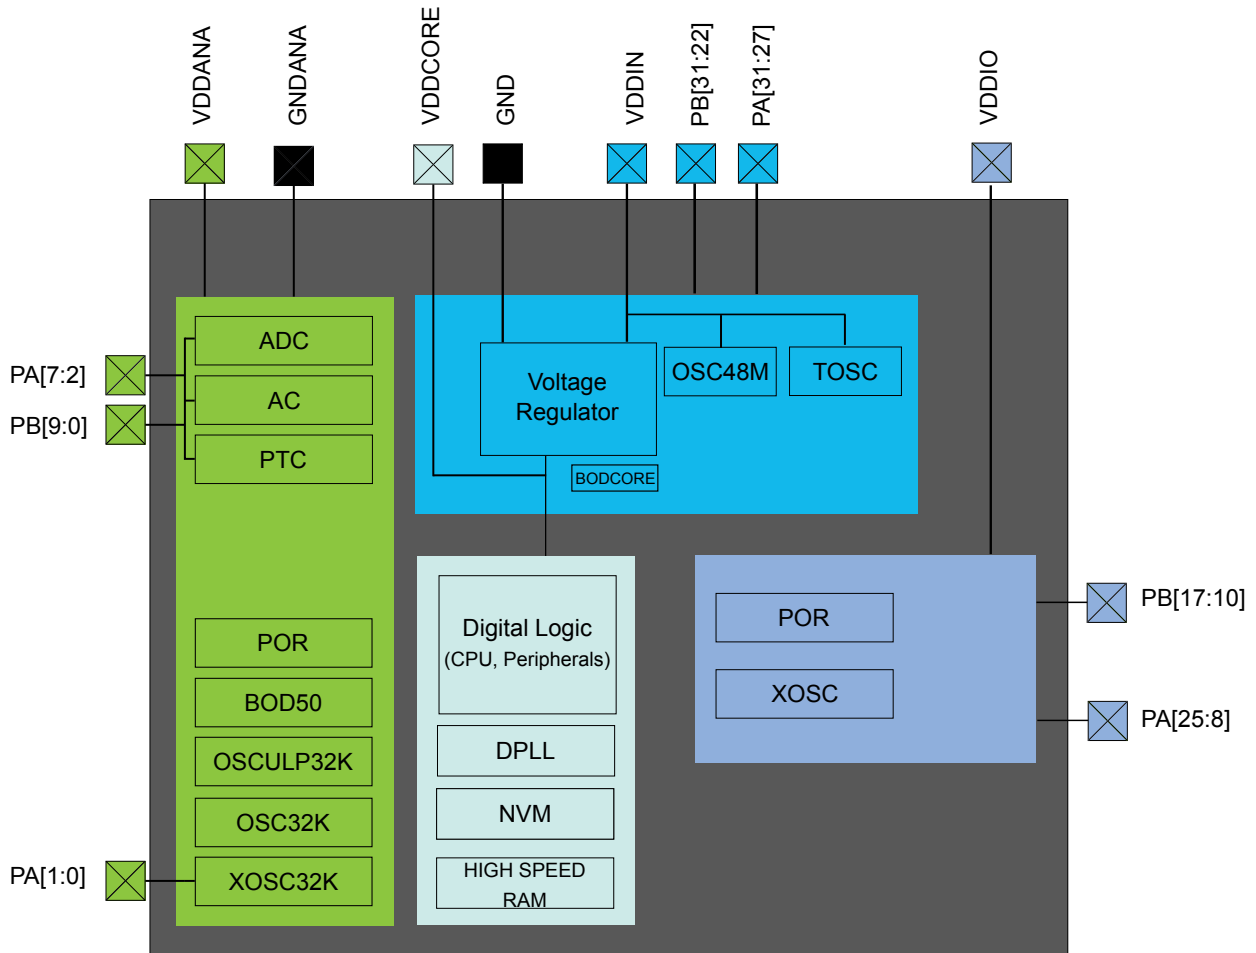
VDDANA
GNDANA
VDDCORE
GND
VDDIN
PB[31:22]
PA[31:27]
VDDIO

PA[7:2]
PB[9:0]
ADC
AC
PTC

Voltage Regulator
OSC48M
TOSC
BODCORE

Digital Logic
(CPU, Peripherals)
DPLL
NVM
HIGH SPEED RAM

POR
XOSC
PB[17:10]
PA[25:8]

POR
BOD50
OSCULP32K
OSC32K
XOSC32K
PA[1:0]